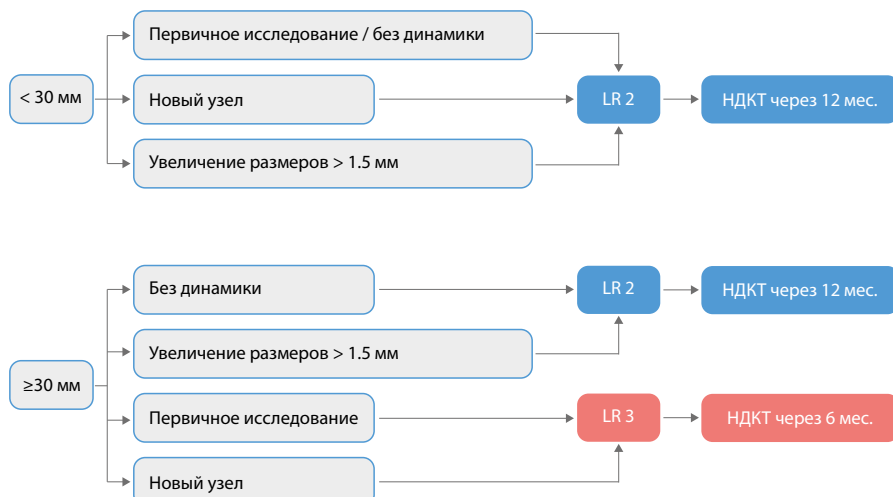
< 30 мм

Первичное исследование / без динамики

Новый узел

Увеличение размеров > 1.5 мм

LR 2

НДКТ через 12 мес.

≥30 мм

Без динамики

Увеличение размеров > 1.5 мм

LR 2

НДКТ через 12 мес.

Первичное исследование

Новый узел

LR 3

НДКТ через 6 мес.